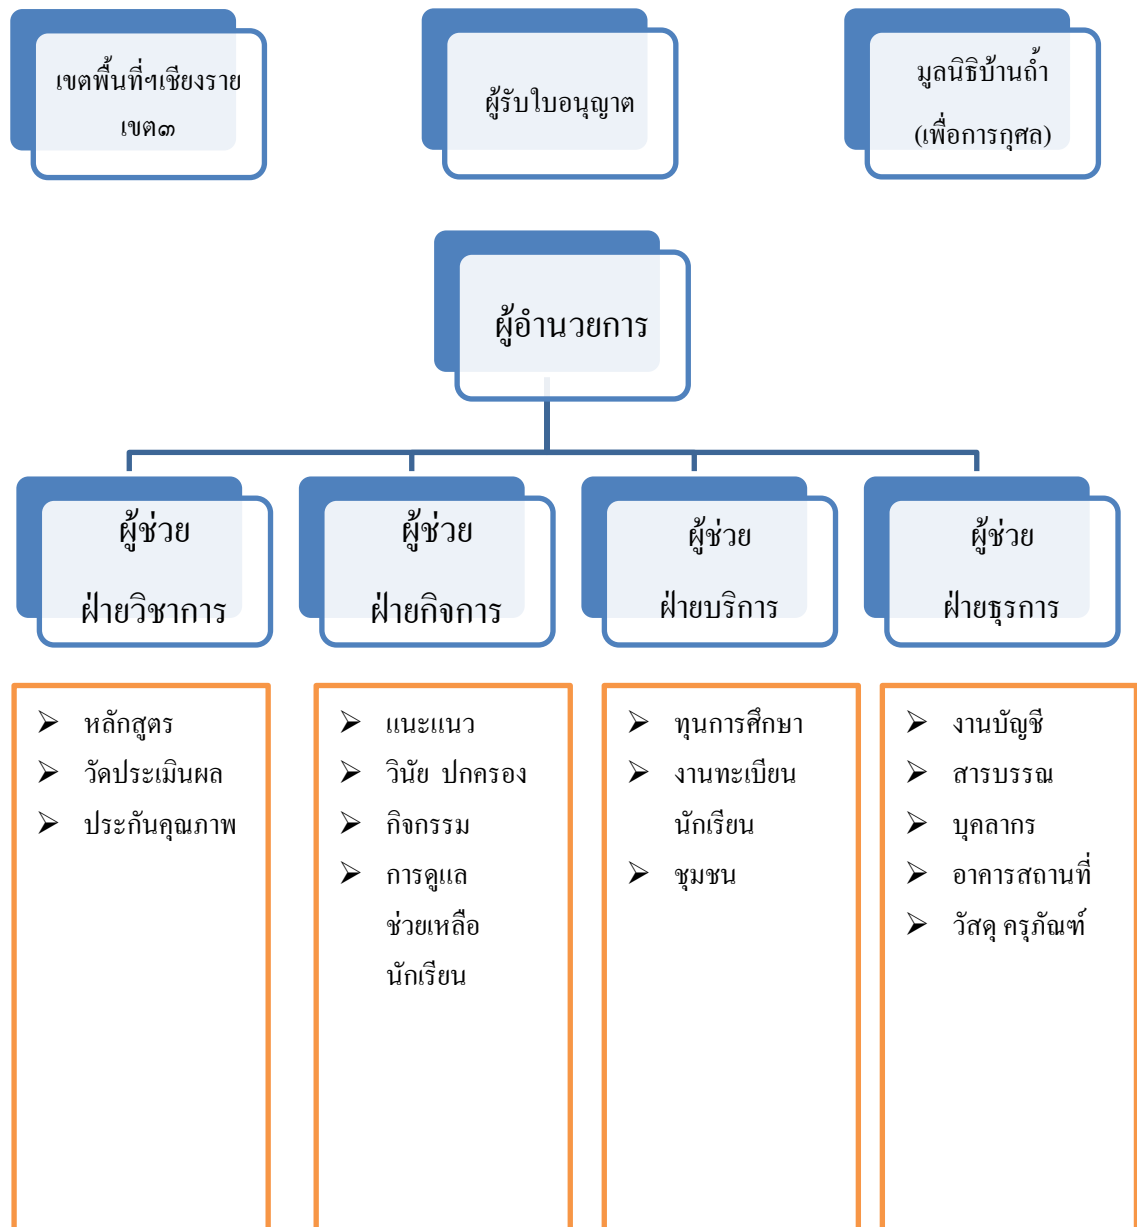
เขตพื้นที่ฯเชียงราย เขต๓

ผู้รับใบอนุญาต

มูลนิธิบ้านถ้ำ (เพื่อการกุศล)

ผู้อำนวยการ

ผู้ช่วย ฝ่ายวิชาการ

ผู้ช่วย ฝ่ายกิจการ

ผู้ช่วย ฝ่ายบริการ

ผู้ช่วย ฝ่ายธุรการ

➢ หลักสูตร
➢ วัดประเมินผล
➢ ประกันคุณภาพ

➢ แนะแนว
➢ วินัย ปกครอง
➢ กิจกรรม
➢ การดูแล ช่วยเหลือ นักเรียน

➢ ทุนการศึกษา
➢ งานทะเบียน นักเรียน
➢ ชุมชน

➢ งานบัญชี
➢ สารบรรณ
➢ บุคลากร
➢ อาคารสถานที่
➢ วัสดุ ครุภัณฑ์